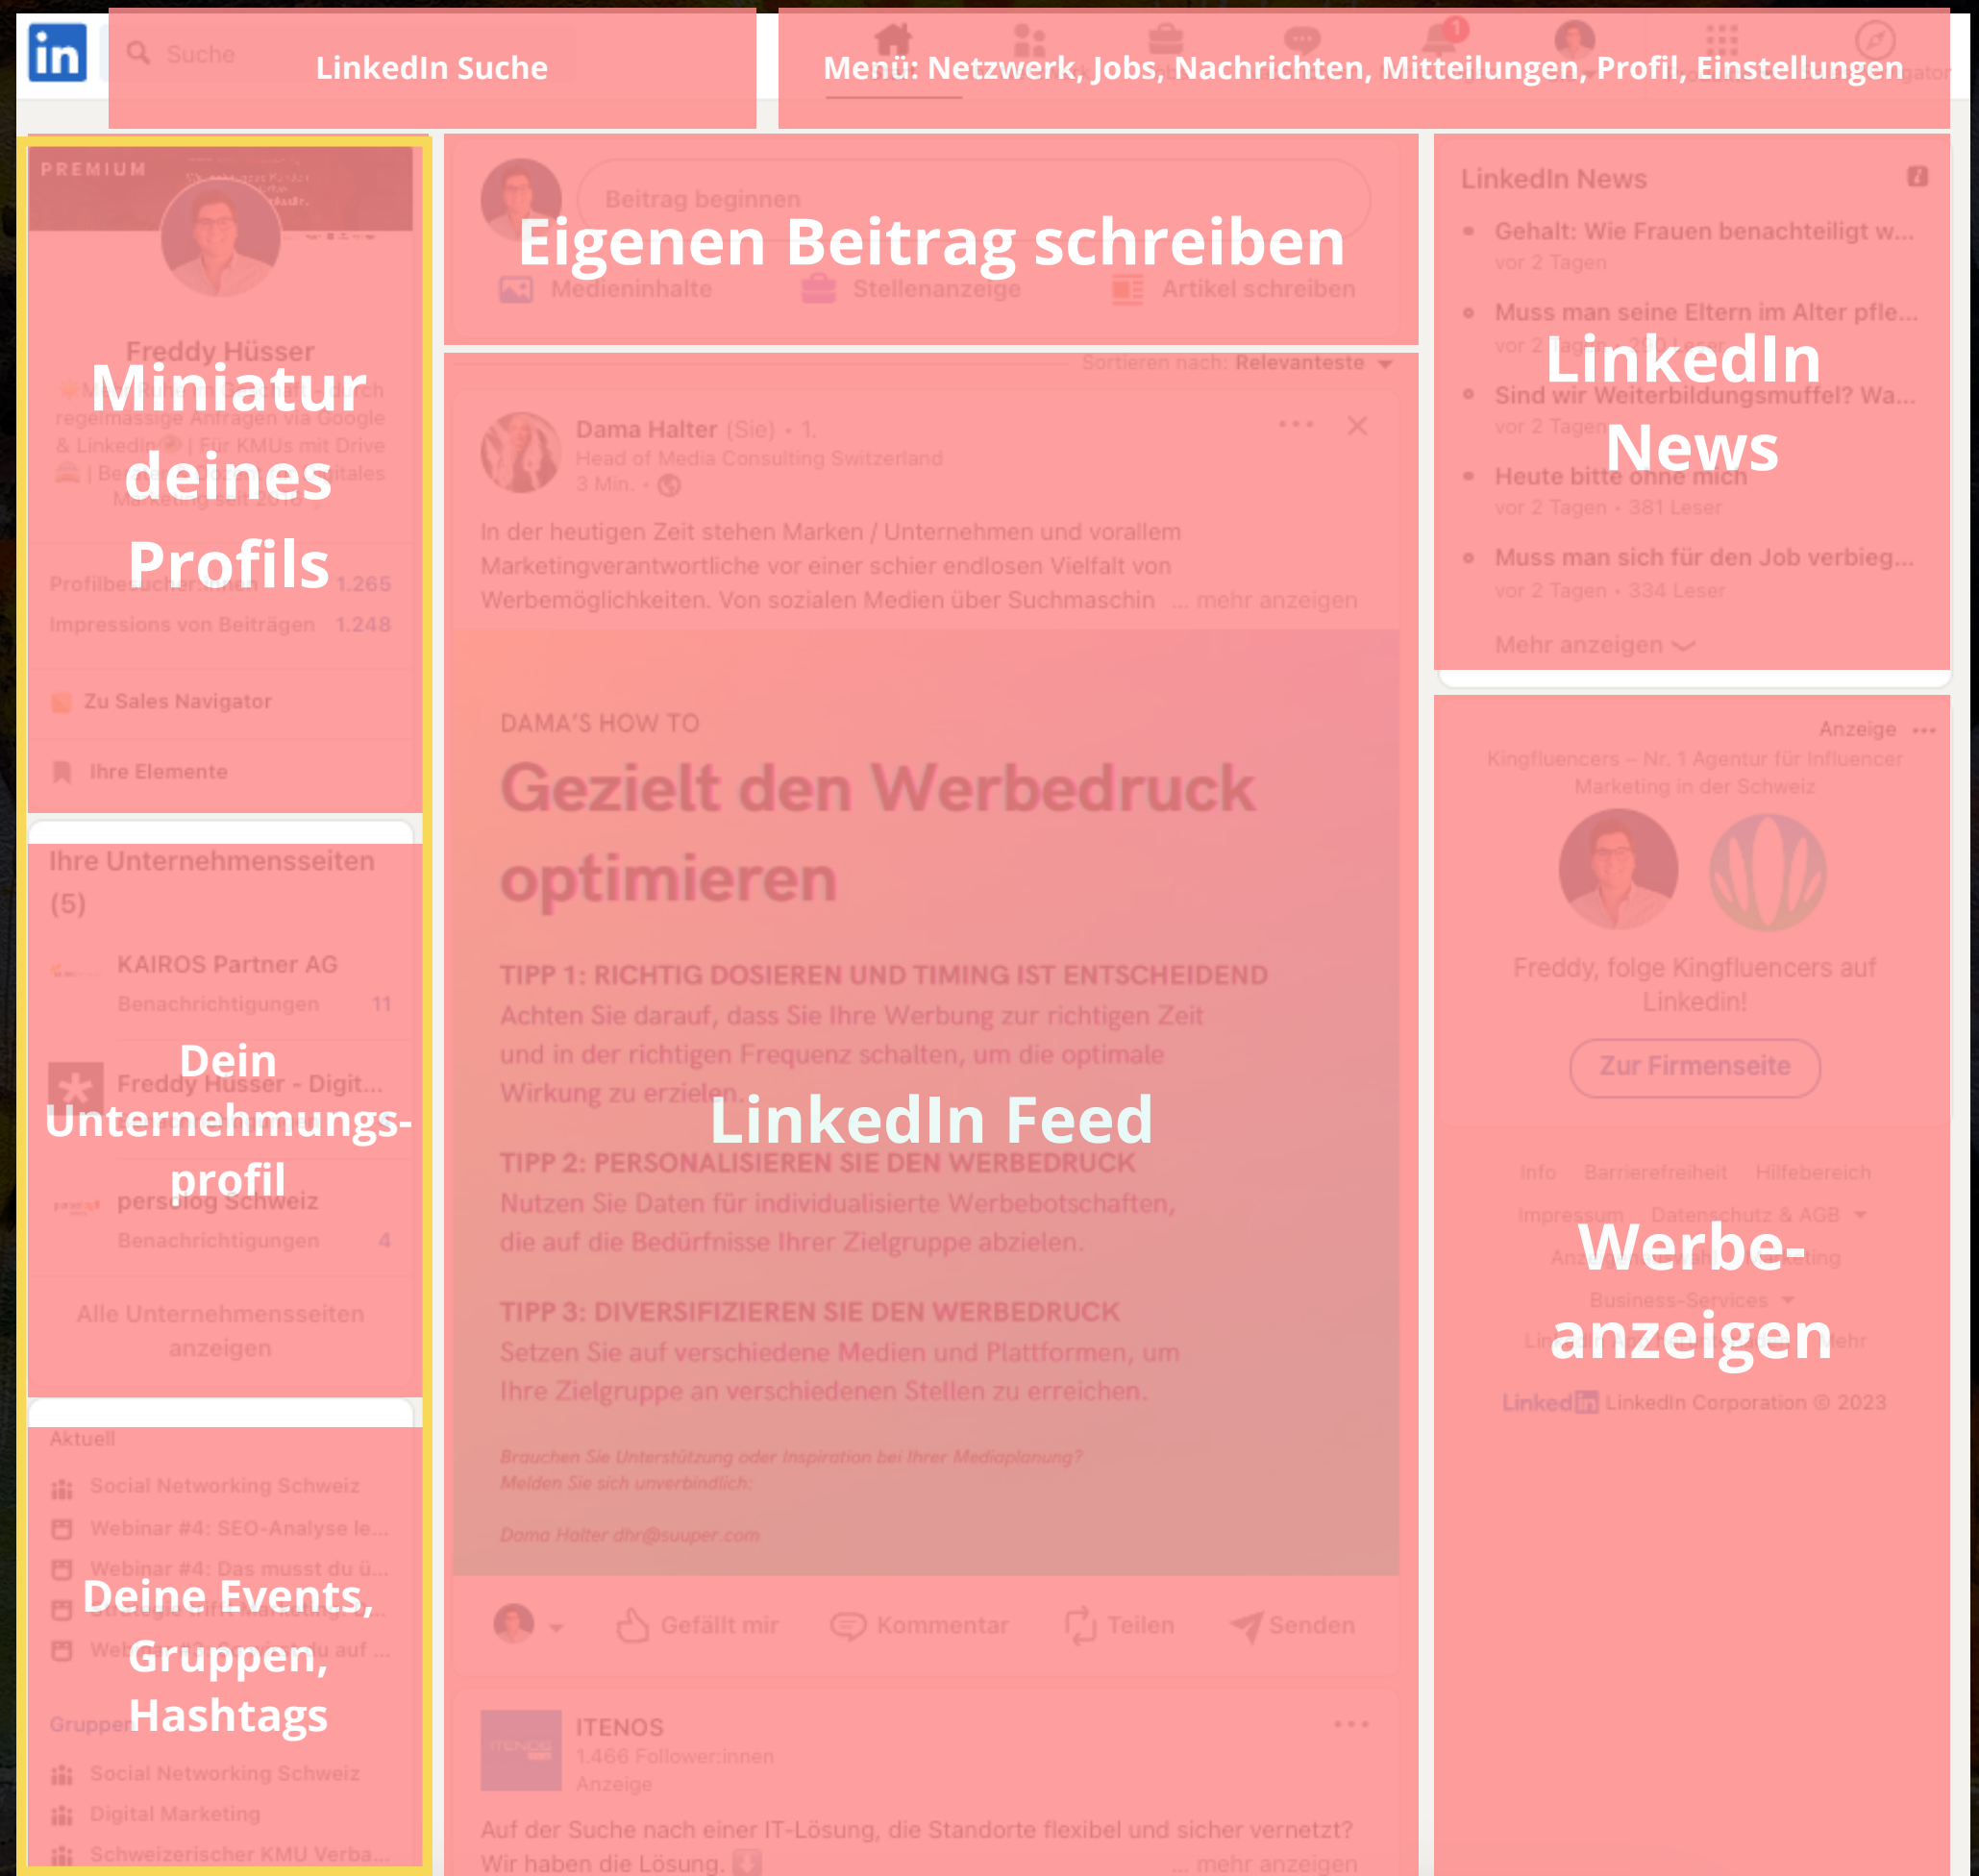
in Suche LinkedIn Suche

Menü: Netzwerk, Jobs, Nachrichten, Mitteilungen, Profil, Einstellungen

PREMIUM

Freddy Hüsser

Miniatur deines Profils

regelmässige Anfragen via Google & LinkedIn | Für KMUs mit Drive | Be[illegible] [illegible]itales Marketing seit 2010

Profilbe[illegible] 1.265

Impressions von Beiträgen 1.248

Zu Sales Navigator

Ihre Elemente

Ihre Unternehmensseiten (5)

KAIROS Partner AG
Benachrichtigungen 11

Dein Unternehmungs-profil

Freddy Hüsser - Digit...

perslog Schweiz
Benachrichtigungen 4

Alle Unternehmensseiten anzeigen

Aktuell

Social Networking Schweiz

Webinar #4: SEO-Analyse le...

Webinar #4: Das musst du ü...

Deine Events, Gruppen, Hashtags

Web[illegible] du auf ...

Gruppen

Social Networking Schweiz

Digital Marketing

Schweizerischer KMU Verba...

Beitrag beginnen

Eigenen Beitrag schreiben

Medieninhalte Stellenanzeige Artikel schreiben

Sortieren nach: Relevanteste

Dama Halter (Sie) • 1.
Head of Media Consulting Switzerland
3 Min. •

In der heutigen Zeit stehen Marken / Unternehmen und vorallem Marketingverantwortliche vor einer schier endlosen Vielfalt von Werbemöglichkeiten. Von sozialen Medien über Suchmaschin ... mehr anzeigen

DAMA'S HOW TO

Gezielt den Werbedruck optimieren

TIPP 1: RICHTIG DOSIEREN UND TIMING IST ENTSCHEIDEND
Achten Sie darauf, dass Sie Ihre Werbung zur richtigen Zeit und in der richtigen Frequenz schalten, um die optimale Wirkung zu erzielen.

LinkedIn Feed

TIPP 2: PERSONALISIEREN SIE DEN WERBEDRUCK
Nutzen Sie Daten für individualisierte Werbebotschaften, die auf die Bedürfnisse Ihrer Zielgruppe abzielen.

TIPP 3: DIVERSIFIZIEREN SIE DEN WERBEDRUCK
Setzen Sie auf verschiedene Medien und Plattformen, um Ihre Zielgruppe an verschiedenen Stellen zu erreichen.

Brauchen Sie Unterstützung oder Inspiration bei Ihrer Mediaplanung? Melden Sie sich unverbindlich:

Dama Halter dhr@suuper.com

Gefällt mir Kommentar Teilen Senden

ITENOS
1.466 Follower:innen
Anzeige

Auf der Suche nach einer IT-Lösung, die Standorte flexibel und sicher vernetzt? Wir haben die Lösung. ... mehr anzeigen

LinkedIn News

Gehalt: Wie Frauen benachteiligt w...
vor 2 Tagen

Muss man seine Eltern im Alter pfle...
vor 2 Tagen

LinkedIn News

Sind wir Weiterbildungsmuffel? Wa...
vor 2 Tagen

Heute bitte ohne mich
vor 2 Tagen • 381 Leser

Muss man sich für den Job verbieg...
vor 2 Tagen • 334 Leser

Mehr anzeigen

Anzeige

Kingfluencers – Nr. 1 Agentur für Influencer Marketing in der Schweiz

Freddy, folge Kingfluencers auf LinkedIn!

Zur Firmenseite

Info Barrierefreiheit Hilfebereich
Impressum Datenschutz & AGB

Werbe-anzeigen

Business-Services

LinkedIn LinkedIn Corporation © 2023